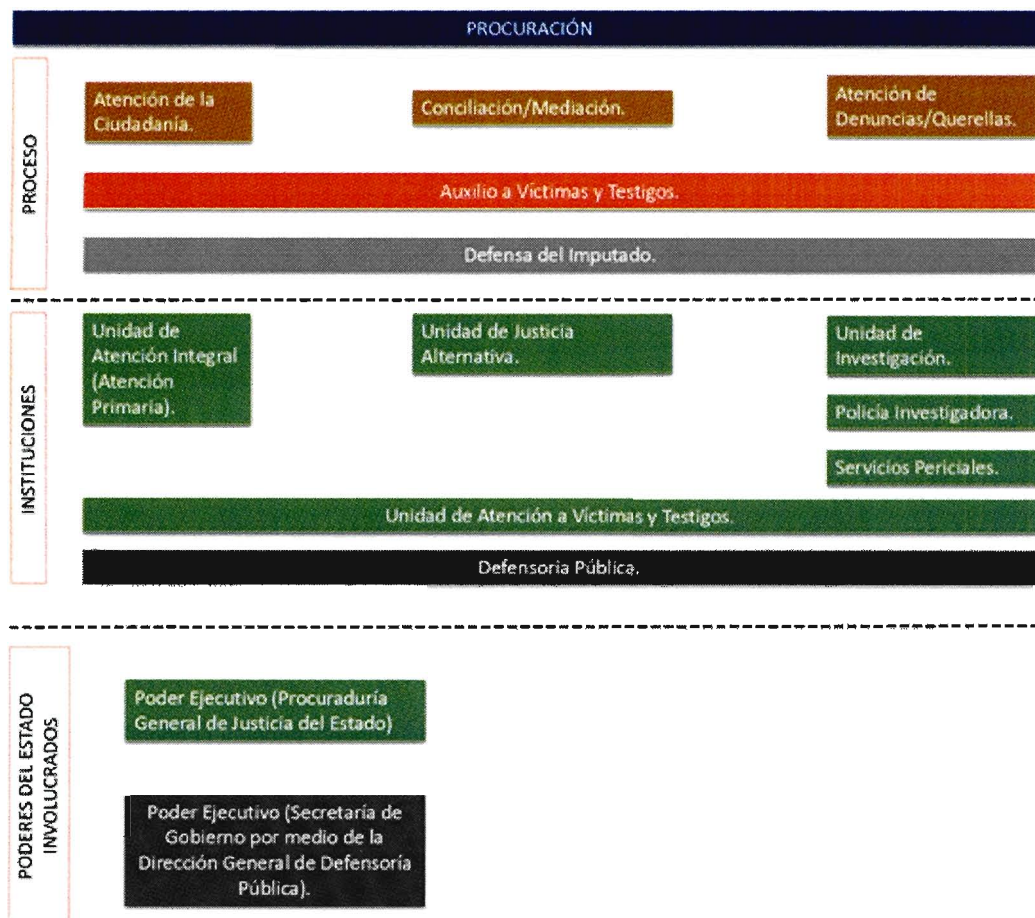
PROCURACIÓN

PROCESO

Atención de la Ciudadanía.

Conciliación/Mediación.

Atención de Denuncias/Querellas.

Auxilio a Víctimas y Testigos.

Defensa del Imputado.

INSTITUCIONES

Unidad de Atención Integral (Atención Primaria).

Unidad de Justicia Alternativa.

Unidad de Investigación.

Policía Investigadora.

Servicios Periciales.

Unidad de Atención a Víctimas y Testigos.

Defensoria Pública.

PODERES DEL ESTADO INVOLUCRADOS

Poder Ejecutivo (Procuraduría General de Justicia del Estado)

Poder Ejecutivo (Secretaría de Gobierno por medio de la Dirección General de Defensoría Pública).